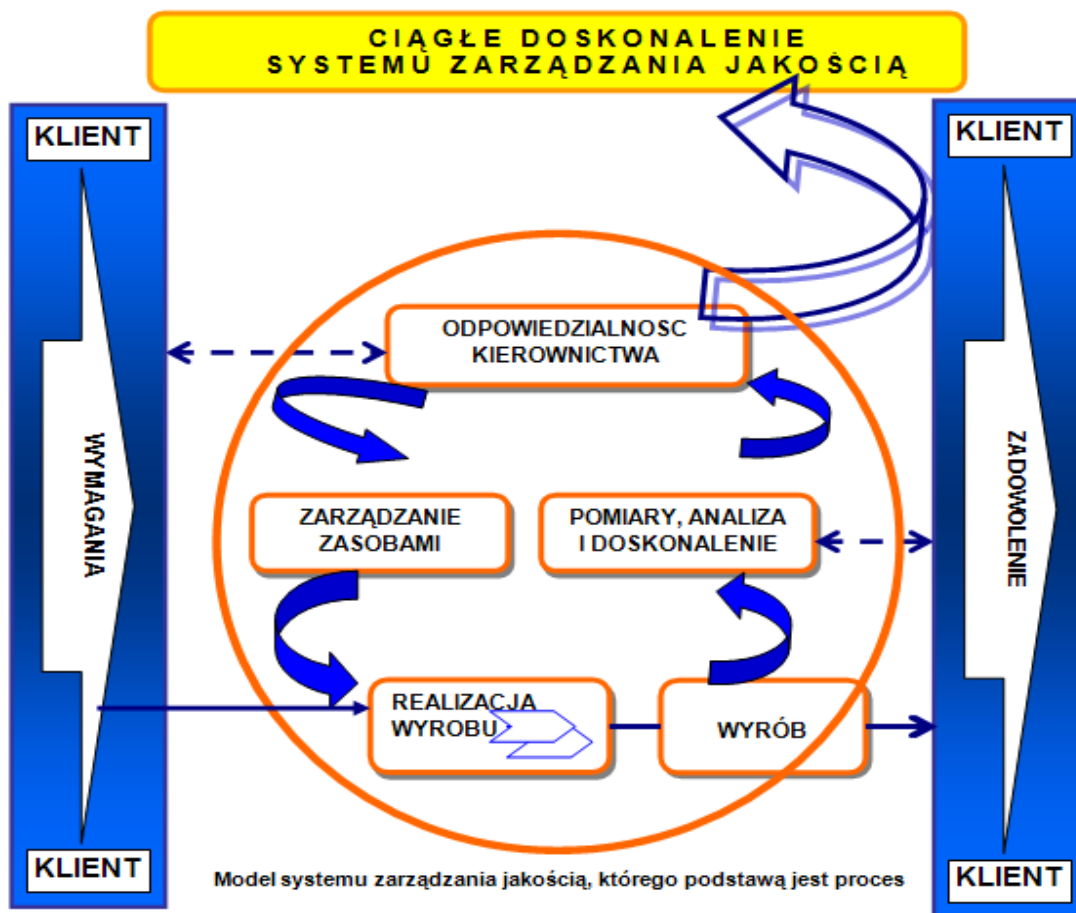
CIĄGŁE DOSKONALENIE
SYSTEMU ZARZĄDZANIA JAKOŚCIĄ

KLIENT

KLIENT

WYMAGANIA

ODPOWIEDZIALNOSC KIEROWNICTWA

ZARZĄDZANIE ZASOBAMI

POMIARY, ANALIZA I DOSKONALENIE

REALIZACJA WYROBU

WYRÓB

ZADOWOLENIE

KLIENT

KLIENT

Model systemu zarządzania jakością, którego podstawą jest proces